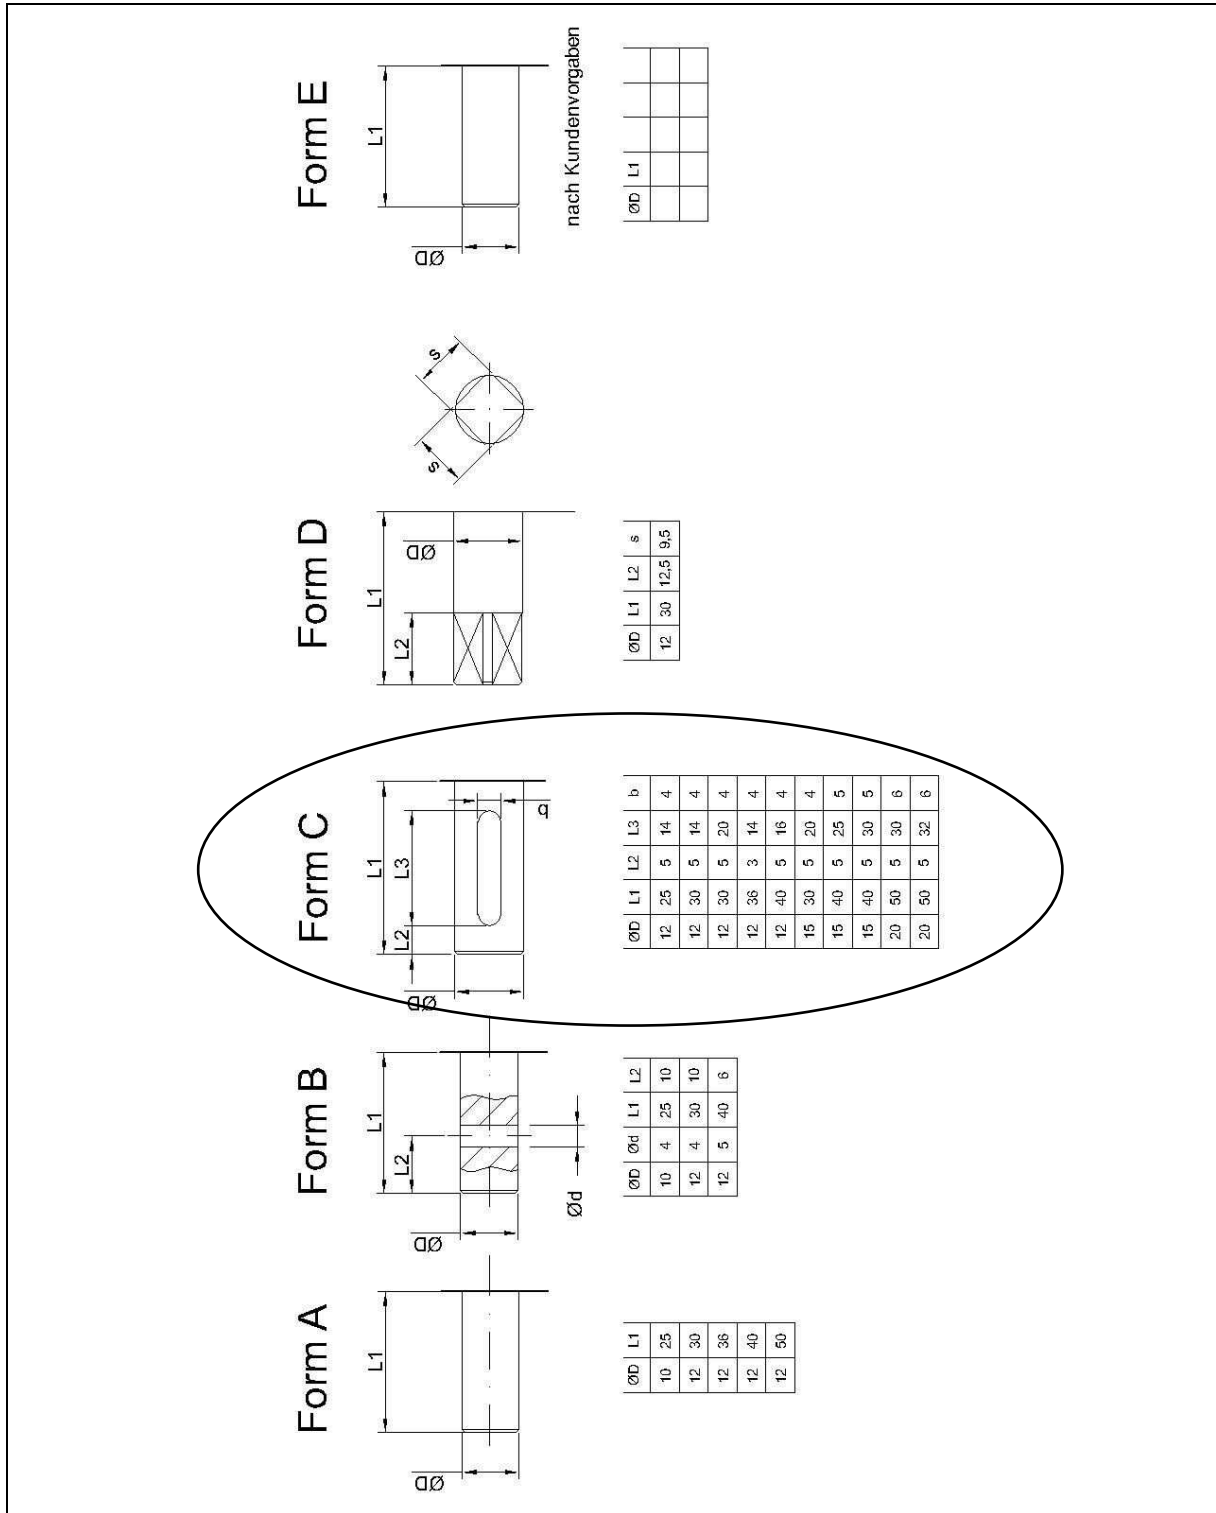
Form A

L1

ØD

| ØD | L1 |
|---|---|
| 10 | 25 |
| 12 | 30 |
| 12 | 36 |
| 12 | 40 |
| 12 | 50 |

Form B

L1

L2

ØD

Ød

| ØD | Ød | L1 | L2 |
|---|---|---|---|
| 10 | 4 | 25 | 10 |
| 12 | 4 | 30 | 10 |
| 12 | 5 | 40 | 6 |

Form C

L1

L2

L3

b

ØD

| ØD | L1 | L2 | L3 | b |
|---|---|---|---|---|
| 12 | 25 | 5 | 14 | 4 |
| 12 | 30 | 5 | 14 | 4 |
| 12 | 30 | 5 | 20 | 4 |
| 12 | 36 | 3 | 14 | 4 |
| 12 | 40 | 5 | 16 | 4 |
| 15 | 30 | 5 | 20 | 4 |
| 15 | 40 | 5 | 25 | 5 |
| 15 | 40 | 5 | 30 | 5 |
| 20 | 50 | 5 | 30 | 6 |
| 20 | 50 | 5 | 32 | 6 |

Form D

L1

L2

ØD

s

s

| ØD | L1 | L2 | s |
|---|---|---|---|
| 12 | 30 | 12,5 | 9,5 |

Form E

L1

ØD

nach Kundenvorgaben

| ØD | L1 |  |  |  |
|---|---|---|---|---|
|  |  |  |  |  |
|  |  |  |  |  |